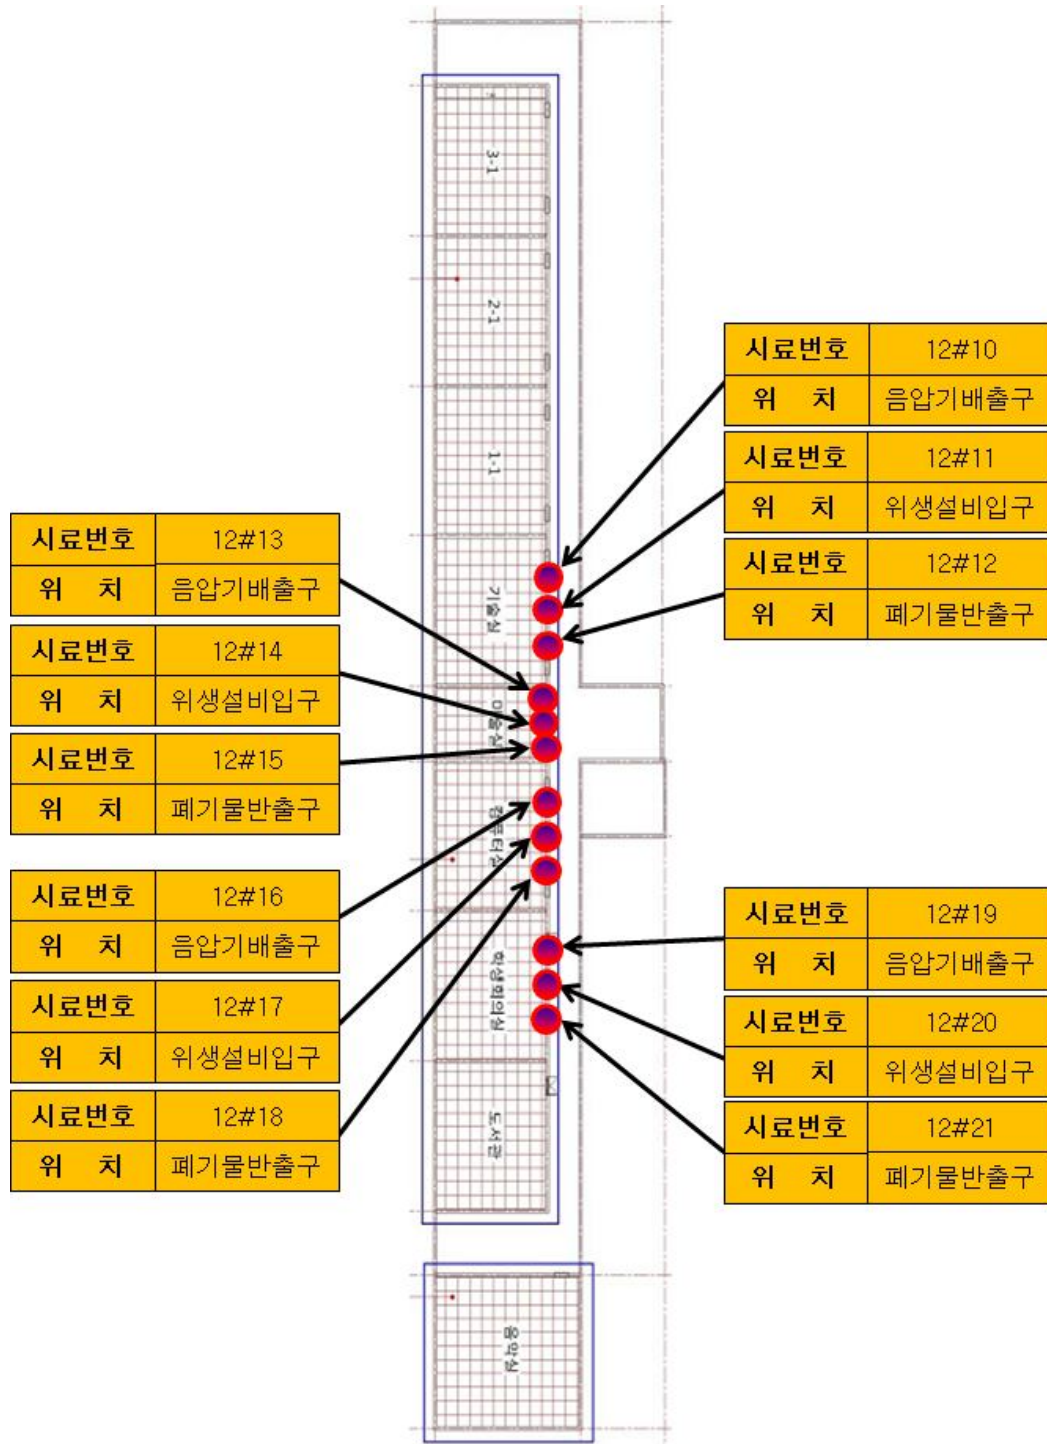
3-1

2-1

1-1

기술실

미술실

컴퓨터실

학생회의실

도서관

음악실

| 시료번호 | 12#10 |
|---|---|
| 위 치 | 음압기배출구 |

| 시료번호 | 12#11 |
|---|---|
| 위 치 | 위생설비입구 |

| 시료번호 | 12#12 |
|---|---|
| 위 치 | 폐기물반출구 |

| 시료번호 | 12#13 |
|---|---|
| 위 치 | 음압기배출구 |

| 시료번호 | 12#14 |
|---|---|
| 위 치 | 위생설비입구 |

| 시료번호 | 12#15 |
|---|---|
| 위 치 | 폐기물반출구 |

| 시료번호 | 12#16 |
|---|---|
| 위 치 | 음압기배출구 |

| 시료번호 | 12#17 |
|---|---|
| 위 치 | 위생설비입구 |

| 시료번호 | 12#18 |
|---|---|
| 위 치 | 폐기물반출구 |

| 시료번호 | 12#19 |
|---|---|
| 위 치 | 음압기배출구 |

| 시료번호 | 12#20 |
|---|---|
| 위 치 | 위생설비입구 |

| 시료번호 | 12#21 |
|---|---|
| 위 치 | 폐기물반출구 |